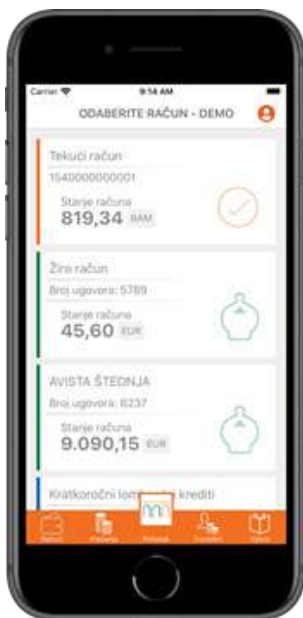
Carrier
9:14 AM

ODABERITE RAČUN - DEMO

Tekući račun
1540000000001
Stanje računa
819,34 BAM

Žiro račun
Broj ugovora: 5789
Stanje računa
45,60 EUR

AVISTA ŠTEDNJA
Broj ugovora: 6237
Stanje računa
9.090,15 EUR

Kratkoročni lom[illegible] krediti

Računi
Plaćanja
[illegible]
Transfer
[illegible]